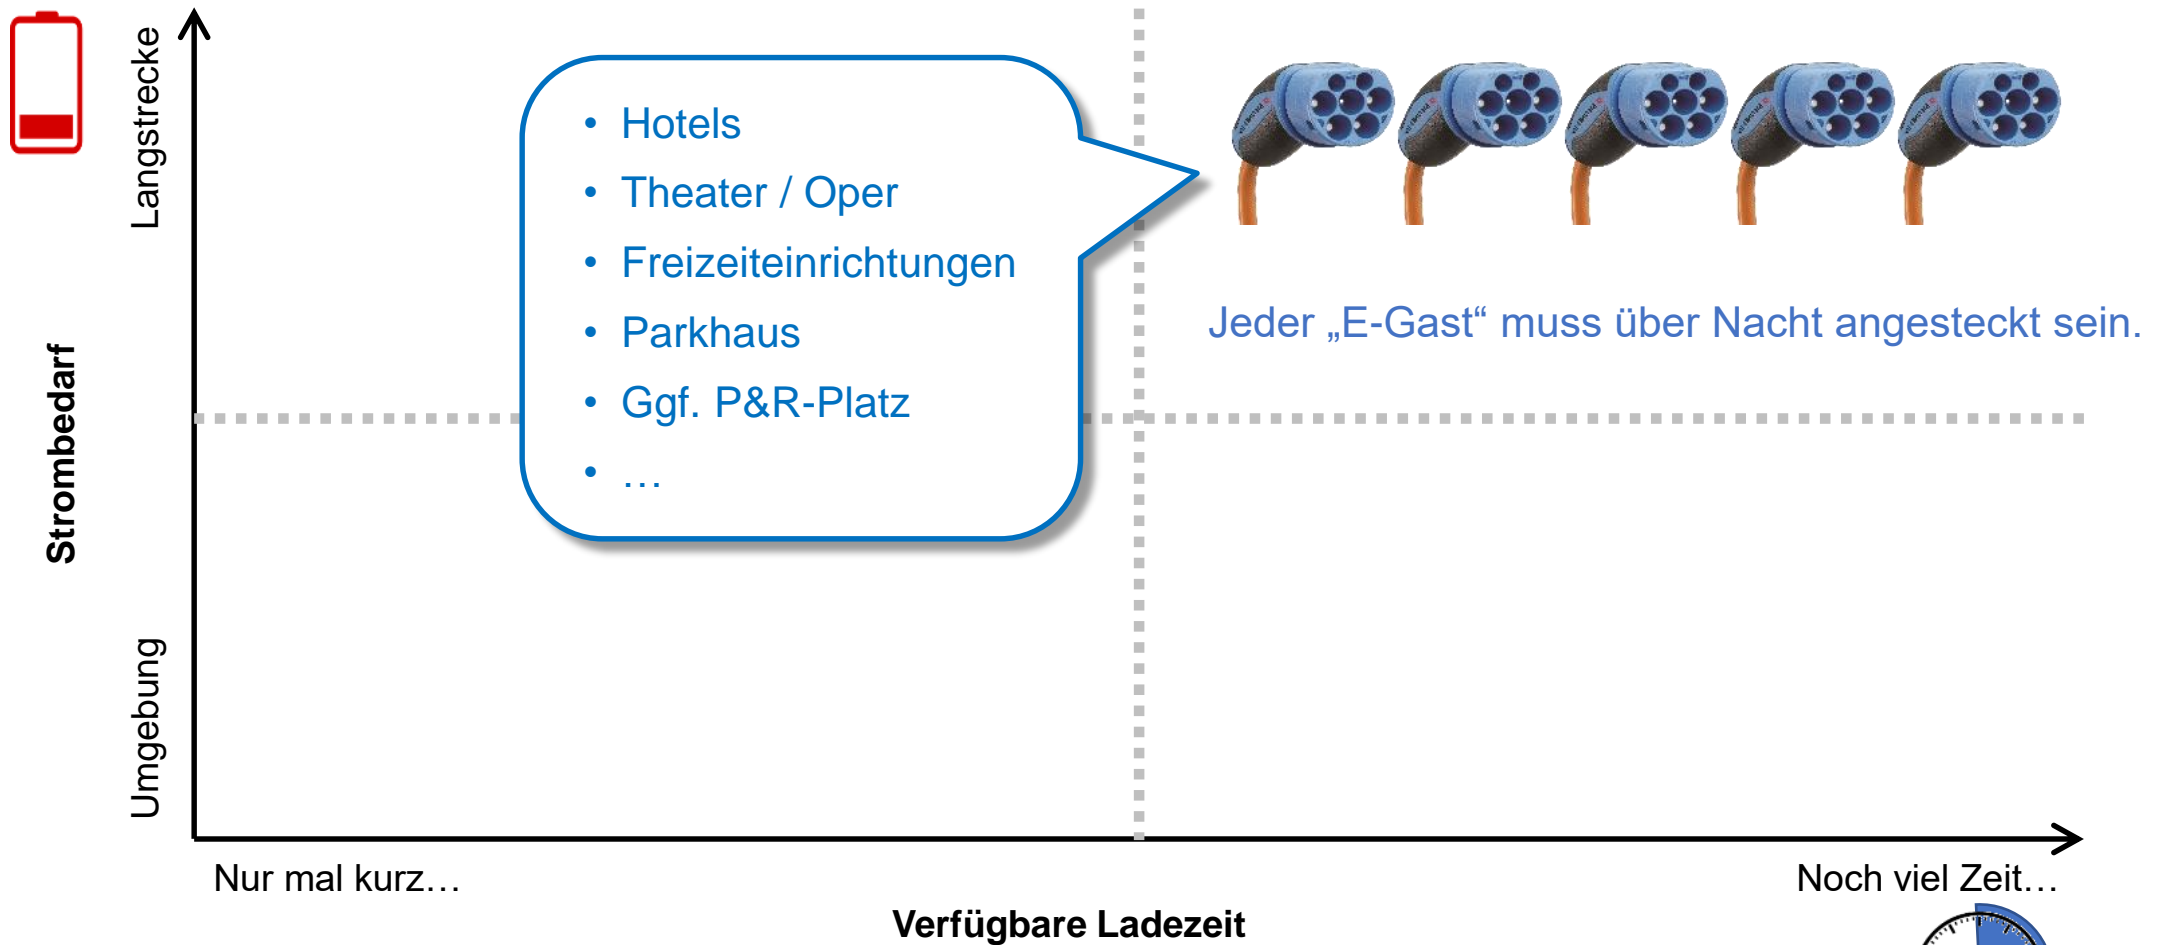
Strombedarf

Langstrecke

Umgebung

- Hotels
- Theater / Oper
- Freizeiteinrichtungen
- Parkhaus
- Ggf. P&R-Platz
- …

Jeder „E-Gast“ muss über Nacht angesteckt sein.

Nur mal kurz…

Noch viel Zeit…

Verfügbare Ladezeit